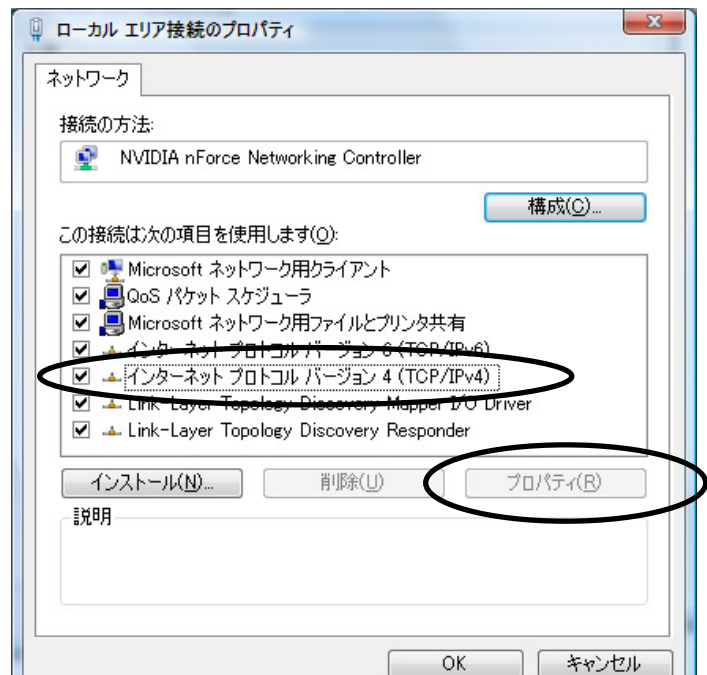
ローカル エリア接続のプロパティ

ネットワーク

接続の方法:

NVIDIA nForce Networking Controller

構成(C)...

この接続は次の項目を使用します(O):

Microsoft ネットワーク用クライアント
QoS パケット スケジューラ
Microsoft ネットワーク用ファイルとプリンタ共有
インターネット プロトコル バージョン 6 (TCP/IPv6)
インターネット プロトコル バージョン 4 (TCP/IPv4)
Link-Layer Topology Discovery Mapper I/O Driver
Link-Layer Topology Discovery Responder

インストール(N)...

削除(U)

プロパティ(R)

説明

OK

キャンセル